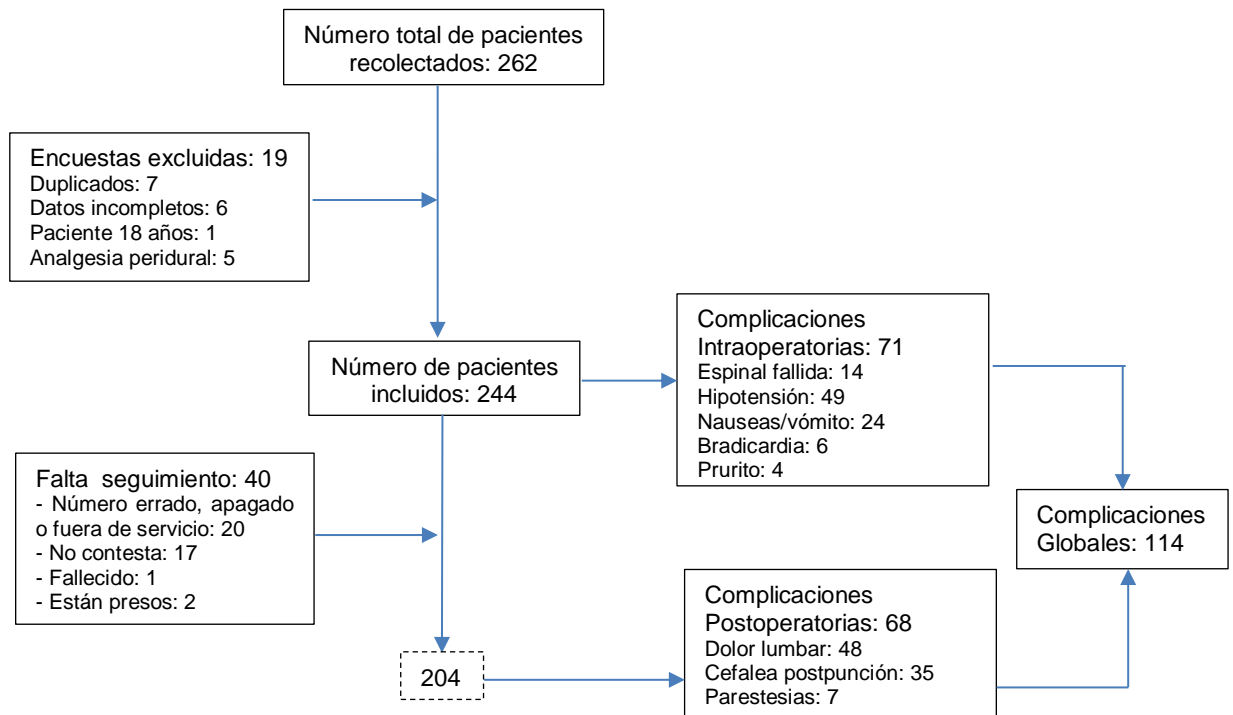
Número total de pacientes recolectados: 262

Encuestas excluidas: 19
Duplicados: 7
Datos incompletos: 6
Paciente 18 años: 1
Analgesia peridural: 5

Número de pacientes incluidos: 244

Complicaciones Intraoperatorias: 71
Espinal fallida: 14
Hipotensión: 49
Nauseas/vómito: 24
Bradicardia: 6
Prurito: 4

Falta seguimiento: 40
- Número errado, apagado o fuera de servicio: 20
- No contesta: 17
- Fallecido: 1
- Están presos: 2

Complicaciones Globales: 114

204

Complicaciones Postoperatorias: 68
Dolor lumbar: 48
Cefalea postpunción: 35
Parestesias: 7